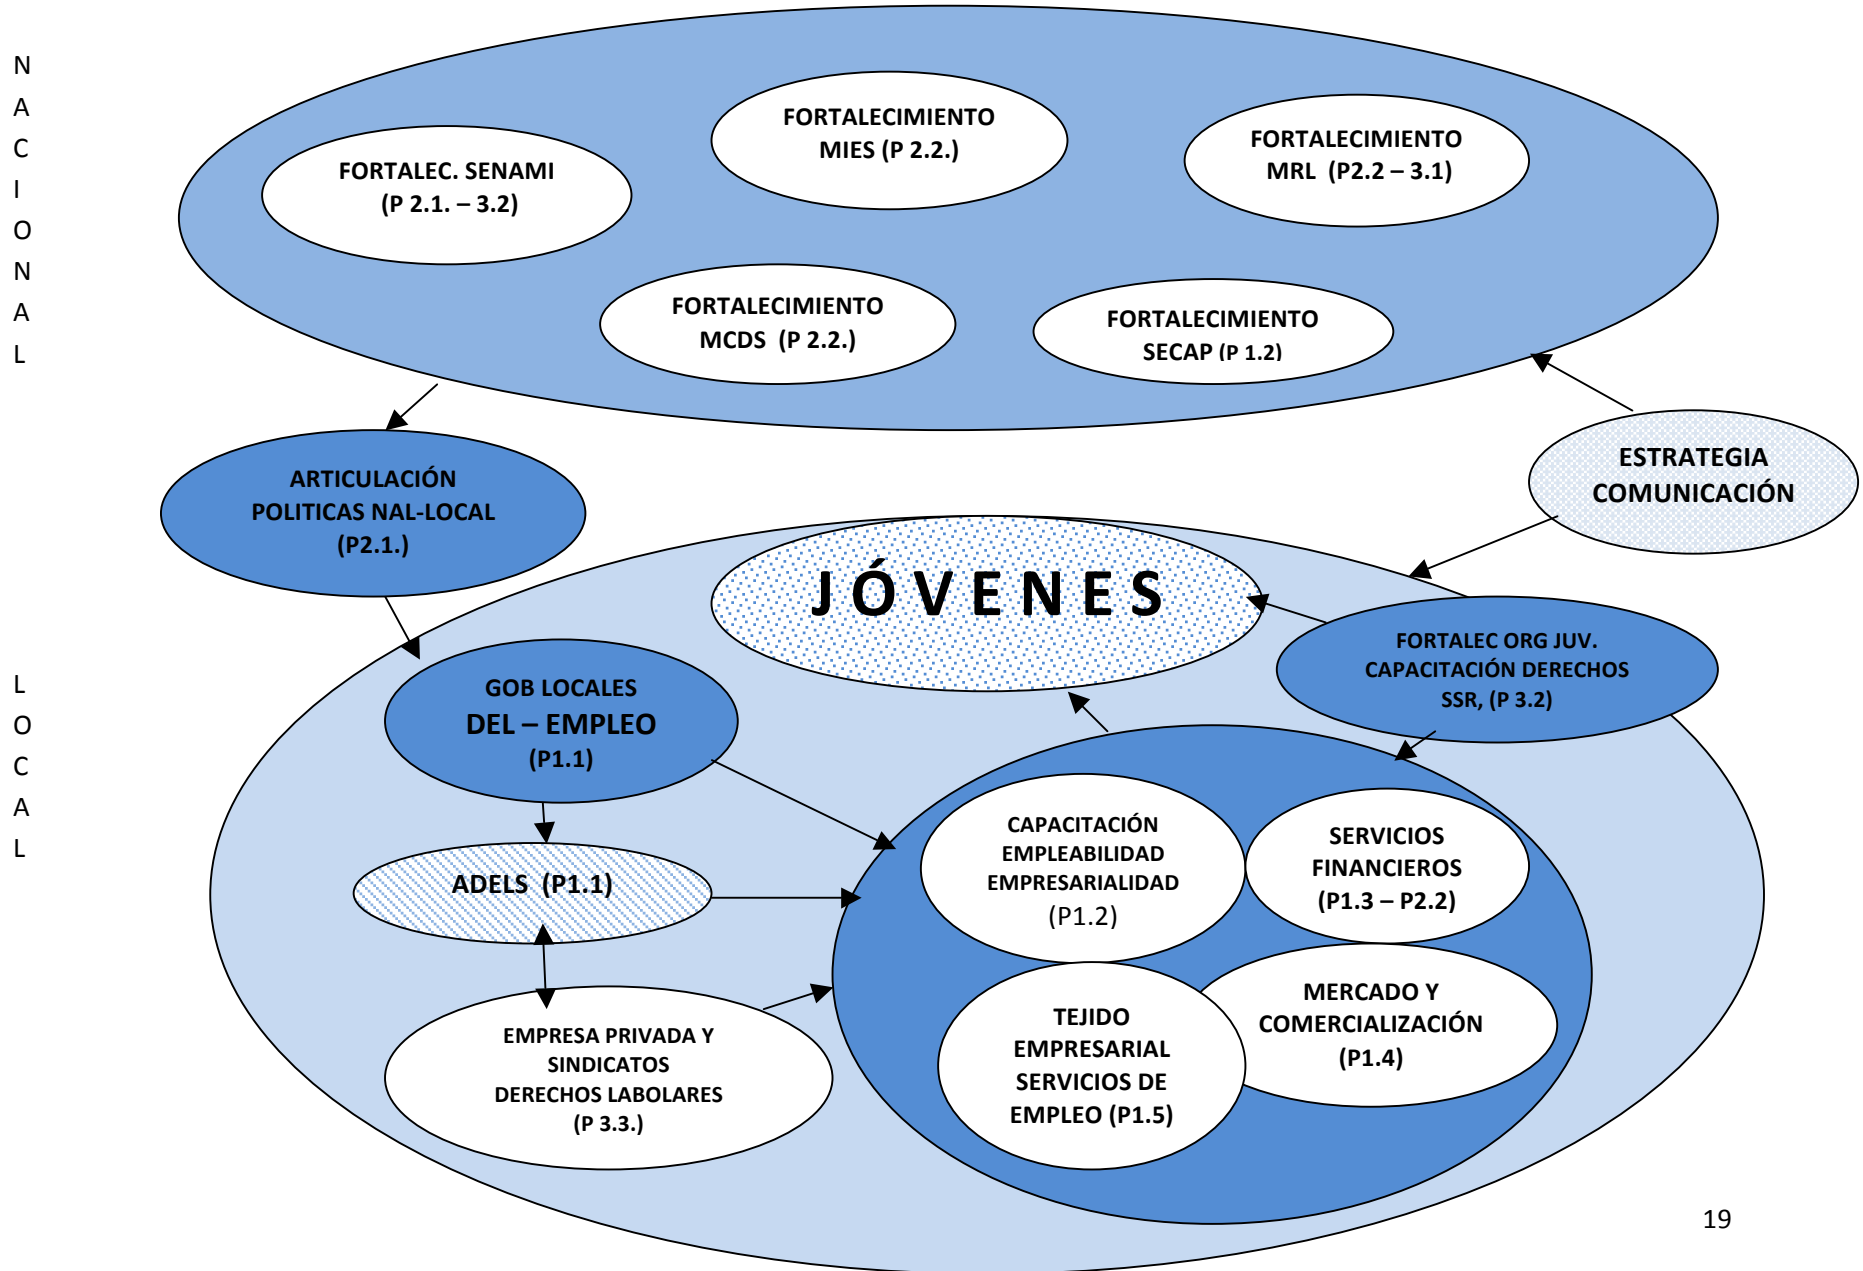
NACIONAL

FORTALEC. SENAMI (P 2.1. – 3.2)

FORTALECIMIENTO MIES (P 2.2.)

FORTALECIMIENTO MRL (P2.2 – 3.1)

FORTALECIMIENTO MCDS (P 2.2.)

FORTALECIMIENTO SECAP (P 1.2)

ARTICULACIÓN POLITICAS NAL-LOCAL (P2.1.)

ESTRATEGIA COMUNICACIÓN

JÓVENES

FORTALEC ORG JUV. CAPACITACIÓN DERECHOS SSR, (P 3.2)

LOCAL

GOB LOCALES DEL – EMPLEO (P1.1)

ADELS (P1.1)

EMPRESA PRIVADA Y SINDICATOS DERECHOS LABOLARES (P 3.3.)

CAPACITACIÓN EMPLEABILIDAD EMPRESARIALIDAD (P1.2)

SERVICIOS FINANCIEROS (P1.3 – P2.2)

MERCADO Y COMERCIALIZACIÓN (P1.4)

TEJIDO EMPRESARIAL SERVICIOS DE EMPLEO (P1.5)

19